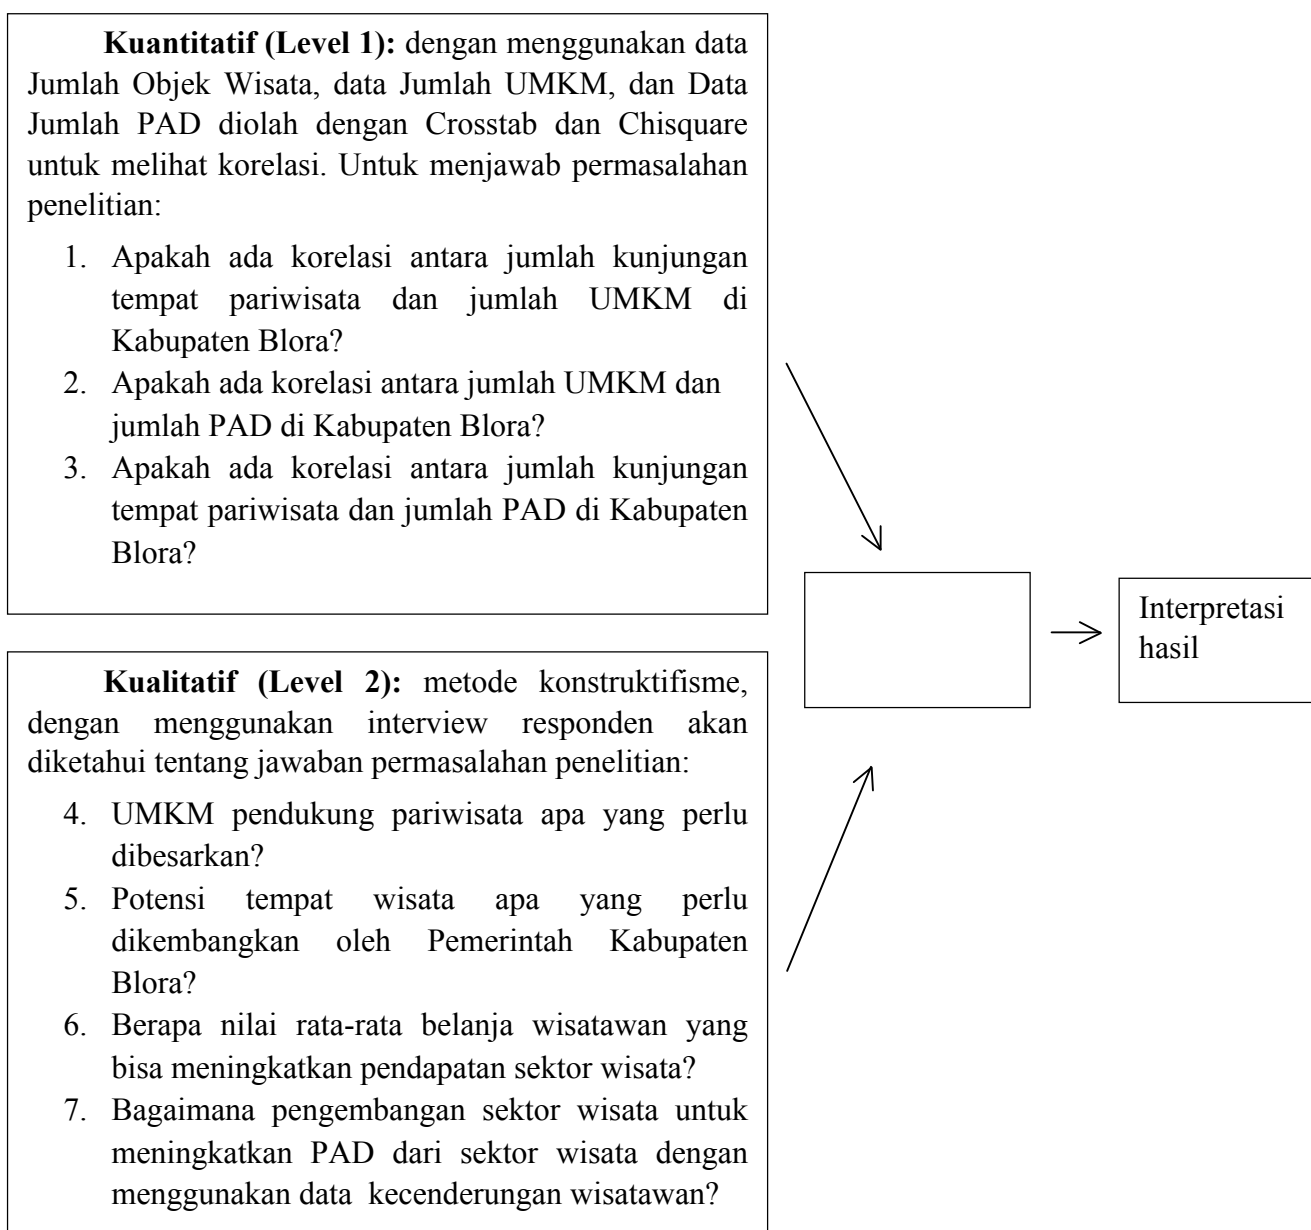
**Kuantitatif (Level 1):** dengan menggunakan data Jumlah Objek Wisata, data Jumlah UMKM, dan Data Jumlah PAD diolah dengan Crosstab dan Chisquare untuk melihat korelasi. Untuk menjawab permasalahan penelitian:

1. Apakah ada korelasi antara jumlah kunjungan tempat pariwisata dan jumlah UMKM di Kabupaten Blora?
2. Apakah ada korelasi antara jumlah UMKM dan jumlah PAD di Kabupaten Blora?
3. Apakah ada korelasi antara jumlah kunjungan tempat pariwisata dan jumlah PAD di Kabupaten Blora?

**Kualitatif (Level 2):** metode konstruktifisme, dengan menggunakan interview responden akan diketahui tentang jawaban permasalahan penelitian:

4. UMKM pendukung pariwisata apa yang perlu dibesarkan?
5. Potensi tempat wisata apa yang perlu dikembangkan oleh Pemerintah Kabupaten Blora?
6. Berapa nilai rata-rata belanja wisatawan yang bisa meningkatkan pendapatan sektor wisata?
7. Bagaimana pengembangan sektor wisata untuk meningkatkan PAD dari sektor wisata dengan menggunakan data kecenderungan wisatawan?

Interpretasi hasil